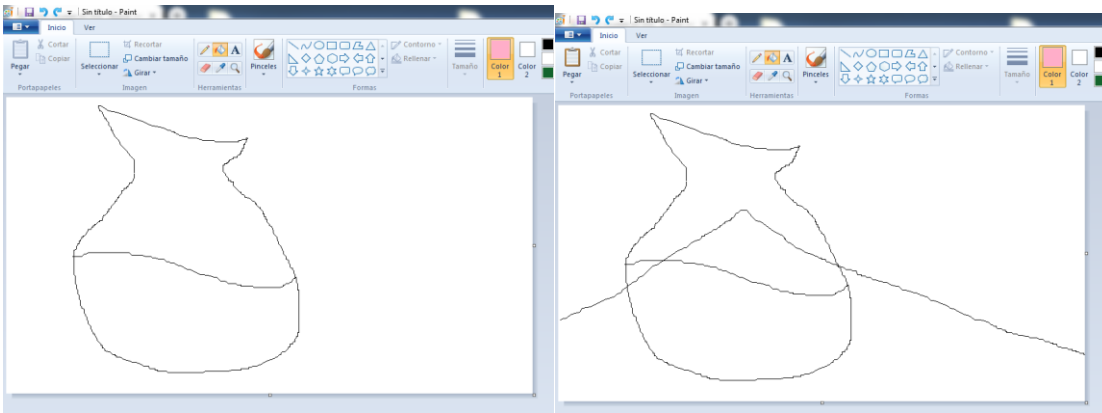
Sin título - Paint
Inicio Ver
Cortar
Copiar
Pegar
Portapapeles
Seleccionar
Recortar
Cambiar tamaño
Girar
Imagen
Herramientas
Pinceles
Contorno
Rellenar
Formas
Tamaño
Color 1
Color 2

Sin título - Paint
Inicio Ver
Cortar
Copiar
Pegar
Portapapeles
Seleccionar
Recortar
Cambiar tamaño
Girar
Imagen
Herramientas
Pinceles
Contorno
Rellenar
Formas
Tamaño
Color 1
Color 2